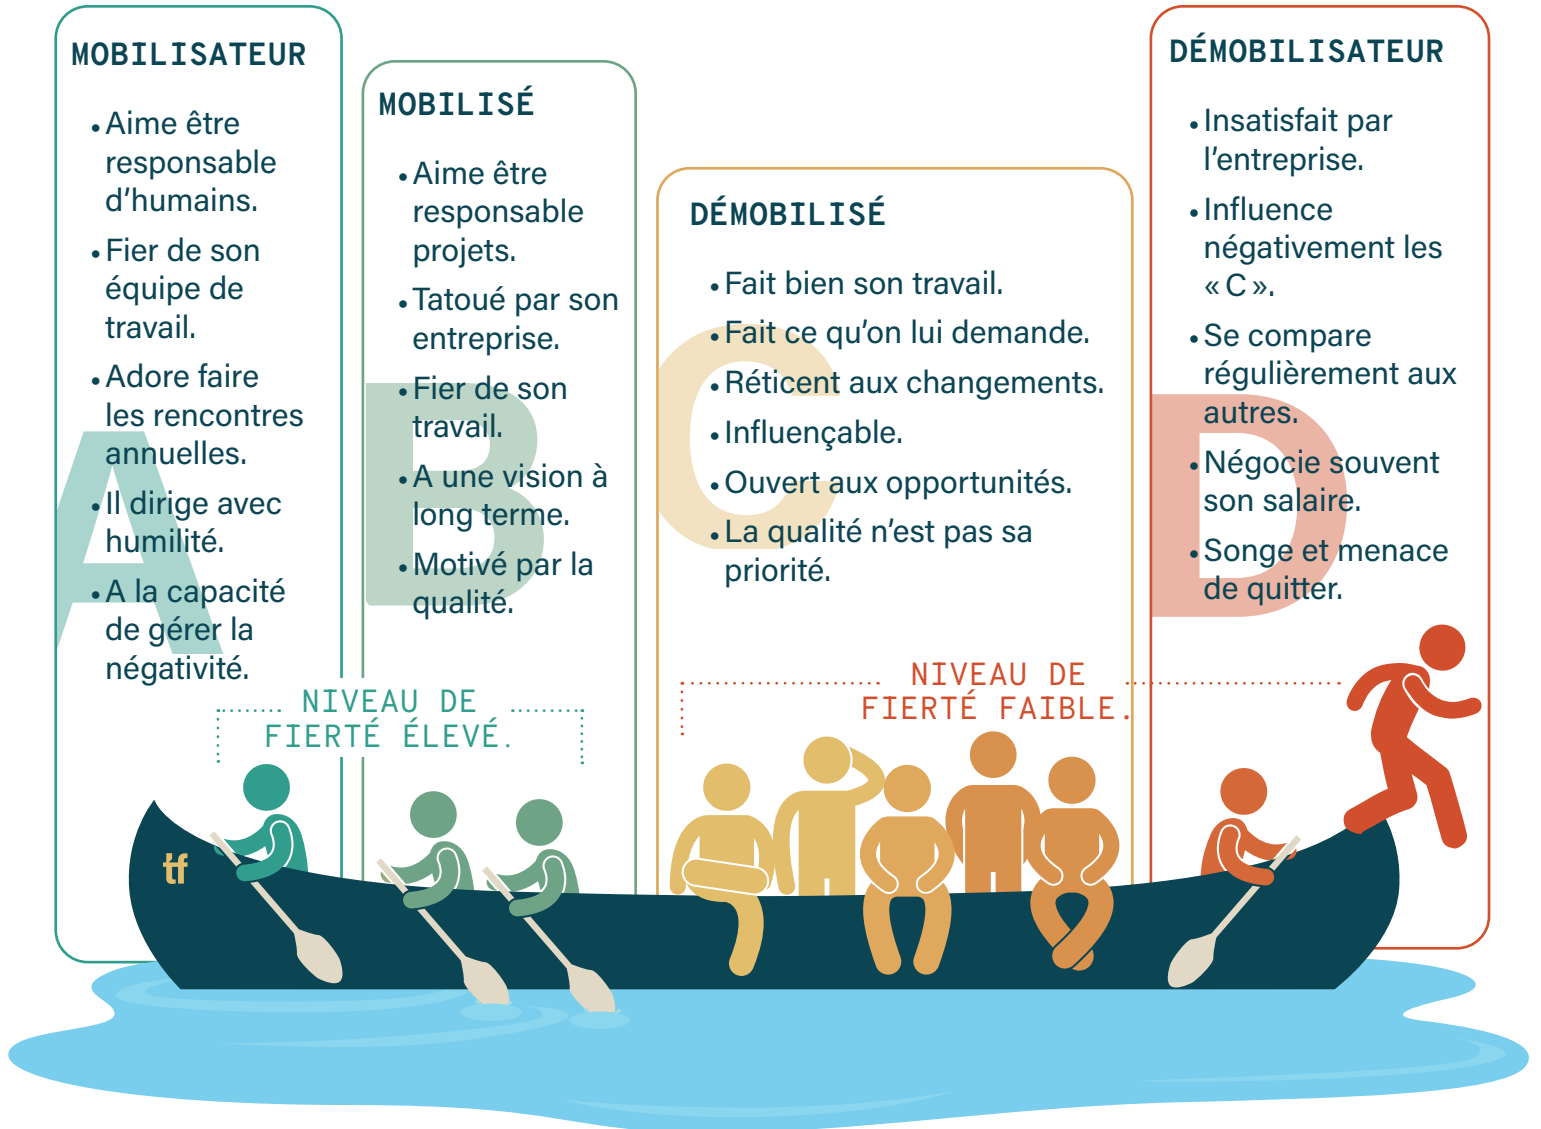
MOBILISATEUR

A

• Aime être responsable d'humains.
• Fier de son équipe de travail.
• Adore faire les rencontres annuelles.
• Il dirige avec humilité.
• A la capacité de gérer la négativité.

MOBILISÉ

B

• Aime être responsable projets.
• Tatoué par son entreprise.
• Fier de son travail.
• A une vision à long terme.
• Motivé par la qualité.

DÉMOBILISÉ

C

• Fait bien son travail.
• Fait ce qu'on lui demande.
• Réticent aux changements.
• Influençable.
• Ouvert aux opportunités.
• La qualité n'est pas sa priorité.

DÉMOBILISATEUR

D

• Insatisfait par l'entreprise.
• Influence négativement les « C ».
• Se compare régulièrement aux autres.
• Négocie souvent son salaire.
• Songe et menace de quitter.

NIVEAU DE FIERTÉ ÉLEVÉ.

NIVEAU DE FIERTÉ FAIBLE.

tf